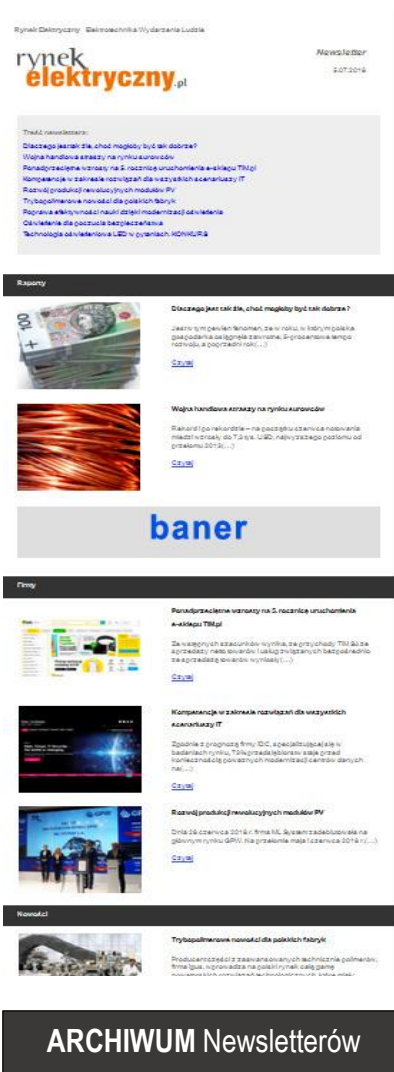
Rynek Elektryczny   Elektrotechnika Wydarzenia Ludzie

rynek elektryczny.pl

Newsletter
3.07.2018

Treść newslettera:
Dlaczego jest tak źle, choć mogłoby być tak dobrze?
Wojna handlowa szaszy na rynku surowców
Ponadprzeciętne wzrosty na 3. rocznicę uruchomienia e-sklepu TIM.pl
Kompetencje w zakresie rozwiązań dla wszystkich scenariuszy IT
Rozwój produkcji rewolucyjnych modułów PV
Trybopolimerowe nowości dla polskich fabryk
Poprawa efektywności nauki dzięki modernizacji oświetlenia
Oświetlenie dla poczucia bezpieczeństwa
Technologia oświetleniowa LED w pytaniach. KONKURS

Raporty

Dlaczego jest tak źle, choć mogłoby być tak dobrze?

Jesteśmy tym pewien fenomen, że w roku, w którym polska gospodarka osiągnęła zawrotne, 5-procentowe tempo rozwoju, a poprzedni rok(...)

Czytaj

Wojna handlowa szaszy na rynku surowców

Rekord i po rekordzie – na początku czerwca notowania miedzi wzrosły do 7,3 tys. USD, najwyższego poziomu od grudnia 2013(...)

Czytaj

baner

Firmy

Ponadprzeciętne wzrosty na 3. rocznicę uruchomienia e-sklepu TIM.pl

Ze wstępnych szacunków wynika, że przychody TIM SA ze sprzedaży netto towarów i usług związanych bezpośrednio ze sprzedażą towarów wyniosły(...)

Czytaj

Kompetencje w zakresie rozwiązań dla wszystkich scenariuszy IT

Zgodnie z prognozą firmy IDC, specjalizującej się w badaniach rynku, 75% przedsiębiorstw stoi przed koniecznością poważnych modernizacji centrów danych na(...)

Czytaj

Rozwój produkcji rewolucyjnych modułów PV

Dnia 26 czerwca 2018 r. firma ML System zadebiutowała na głównym rynku GPW. Na przełomie maja i czerwca 2018 r.(...)

Czytaj

Nowości

Trybopolimerowe nowości dla polskich fabryk

Producent części z zaawansowanych technicznie polimerów, firma igus, wprowadza na polski rynek całą gamę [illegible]

ARCHIWUM Newsletterów